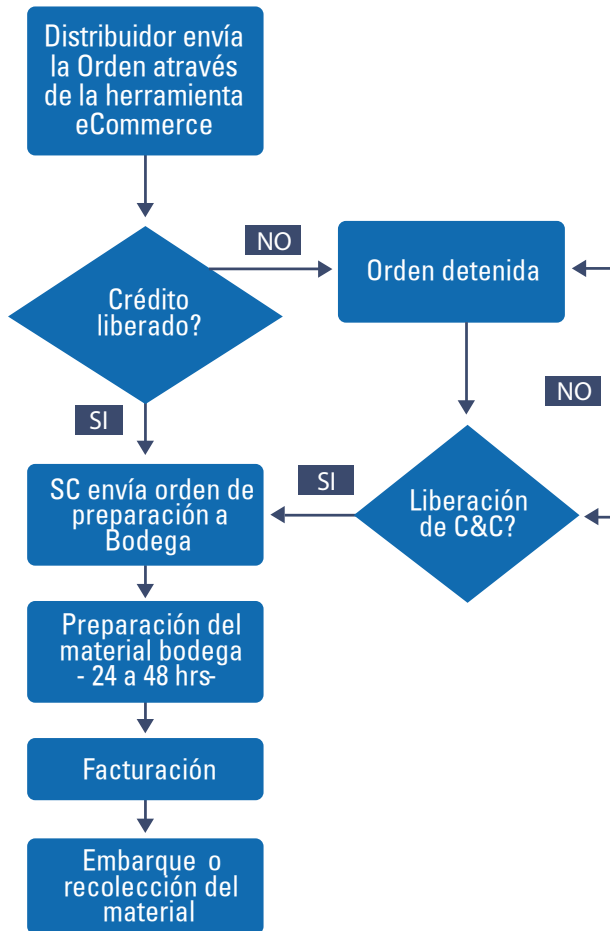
Distribuidor envía la Orden através de la herramienta eCommerce

Crédito liberado?

NO

Orden detenida

NO

SI

SC envía orden de preparación a Bodega

SI

Liberación de C&C?

Preparación del material bodega - 24 a 48 hrs-

Facturación

Embarque o recolección del material